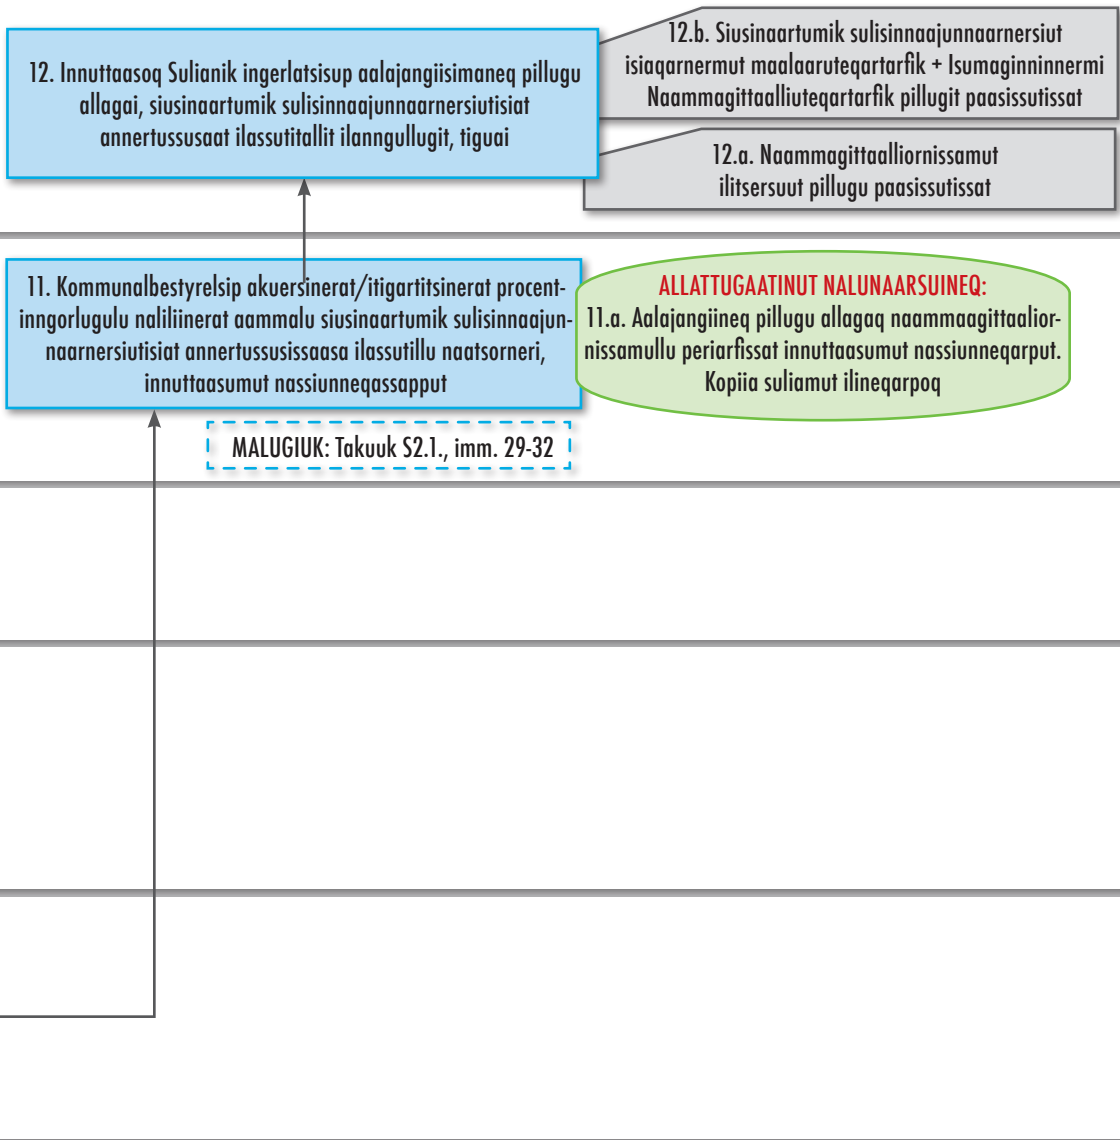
12. Innuttaasoq Sulianik ingerlatsisup aalajangiisimaneq pillugu allagai, siusinaartumik sulisinnaajunnaarnersiutisiat annertussusaat ilassutitallit ilanngullugit, tiguai

12.b. Siusinaartumik sulisinnaajunnaarnersiut isiaqarnermut maalaaruteqartarfik + Isumaginninnermi Naammagittaalliuteqartarfik pillugit paasissutissat

12.a. Naammagittaalliornissamut ilitsersuut pillugu paasissutissat

11. Kommunalbestyrelsip akuersinerat/itigartitsinerat procentinngorlugulu naliliinerat aammalu siusinaartumik sulisinnaajunnaarnersiutisiat annertussusissaasa ilassutillu naatsorneri, innuttaasumut nassiunneqassapput

ALLATTUGAATINUT NALUNAARSUINEQ:
11.a. Aalajangiineq pillugu allagaq naammaagittaaliornissamullu periarfissat innuttaasumut nassiunneqarput. Kopiia suliamut ilineqarpoq

MALUGIUK: Takuuk S2.1., imm. 29-32